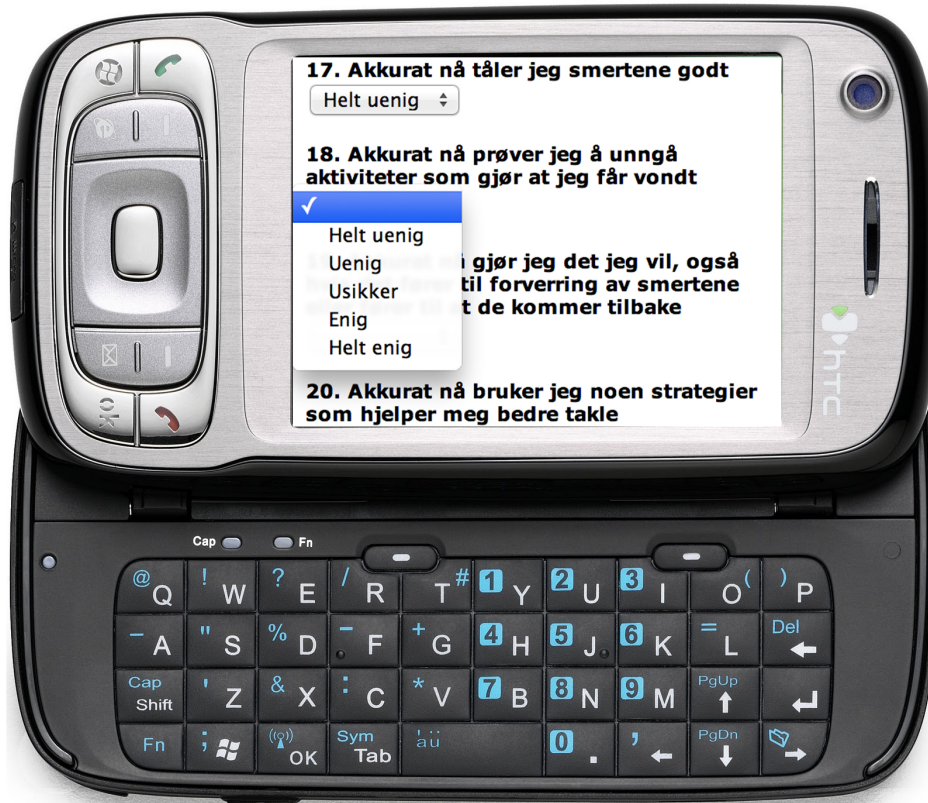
17. Akkurat nå tåler jeg smertene godt

Helt uenig

18. Akkurat nå prøver jeg å unngå aktiviteter som gjør at jeg får vondt

✓
Helt uenig
Uenig
Usikker
Enig
Helt enig

1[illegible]kurat n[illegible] gjør jeg det jeg vil, også h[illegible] fører til forverring av smertene e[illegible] t at de kommer tilbake

20. Akkurat nå bruker jeg noen strategier som hjelper meg bedre takle

htc

ok

Cap Fn

@ Q ! W ? E / R # T 1 Y 2 U 3 I ( O ) P
− A " S % D − F + G 4 H 5 J 6 K = L Del
Cap Shift ' Z & X : C * V 7 B 8 N 9 M PgUp
Fn ; OK Sym Tab áü 0 . ' PgDn